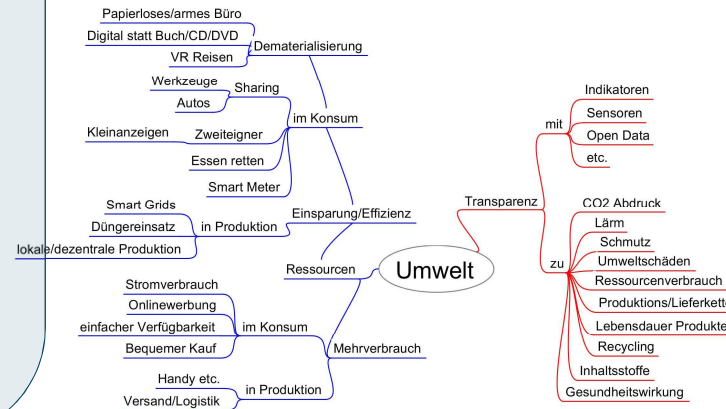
Papierloses/armes Büro
Digital statt Buch/CD/DVD
VR Reisen
Dematerialisierung
Werkzeuge
Sharing
Autos
im Konsum
Kleinanzeigen
Zweiteigner
Essen retten
Smart Meter
Smart Grids
Düngereinsatz
in Produktion
Einsparung/Effizienz
lokale/dezentrale Produktion
Ressourcen
Umwelt
Stromverbrauch
Onlinewerbung
einfacher Verfügbarkeit
im Konsum
Bequemer Kauf
Mehrverbrauch
Handy etc.
in Produktion
Versand/Logistik
Transparenz
mit
Indikatoren
Sensoren
Open Data
etc.
zu
CO2 Abdruck
Lärm
Schmutz
Umweltschäden
Ressourcenverbrauch
Produktions/Lieferkette
Lebensdauer Produkte
Recycling
Inhaltsstoffe
Gesundheitswirkung